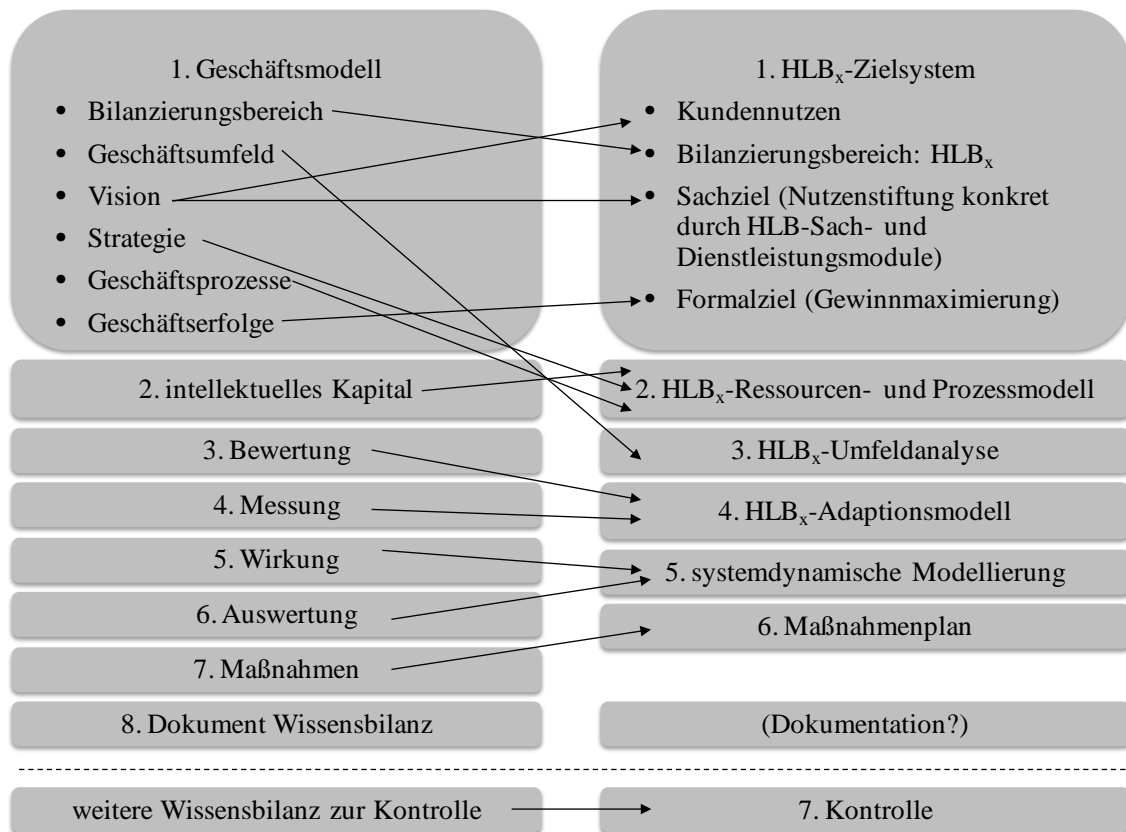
1. Geschäftsmodell

- Bilanzierungsbereich
- Geschäftsumfeld
- Vision
- Strategie
- Geschäftsprozesse
- Geschäftserfolge

1. $HLB_x$-Zielsystem

- Kundennutzen
- Bilanzierungsbereich: $HLB_x$
- Sachziel (Nutzenstiftung konkret durch HLB-Sach- und Dienstleistungsmodule)
- Formalziel (Gewinnmaximierung)

2. intellektuelles Kapital

2. $HLB_x$-Ressourcen- und Prozessmodell

3. Bewertung

3. $HLB_x$-Umfeldanalyse

4. Messung

4. $HLB_x$-Adaptionsmodell

5. Wirkung

5. systemdynamische Modellierung

6. Auswertung

6. Maßnahmenplan

7. Maßnahmen

8. Dokument Wissensbilanz

(Dokumentation?)

weitere Wissensbilanz zur Kontrolle

7. Kontrolle